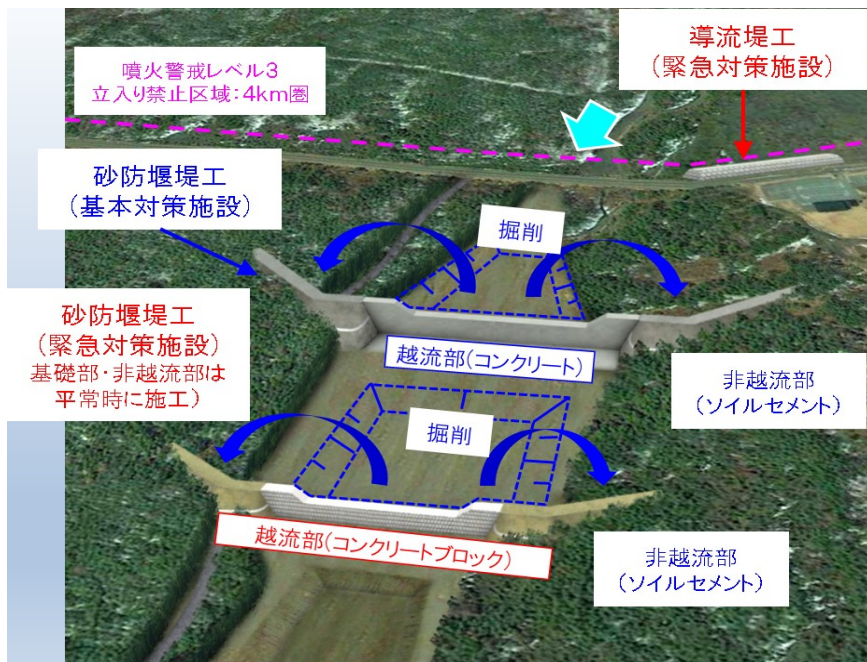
噴火警戒レベル3
立入り禁止区域：4km圏

導流堤工
（緊急対策施設）

砂防堰堤工
（基本対策施設）

掘削

砂防堰堤工
（緊急対策施設）
基礎部・非越流部は
平常時に施工）

越流部（コンクリート）

非越流部
（ソイルセメント）

掘削

越流部（コンクリートブロック）

非越流部
（ソイルセメント）